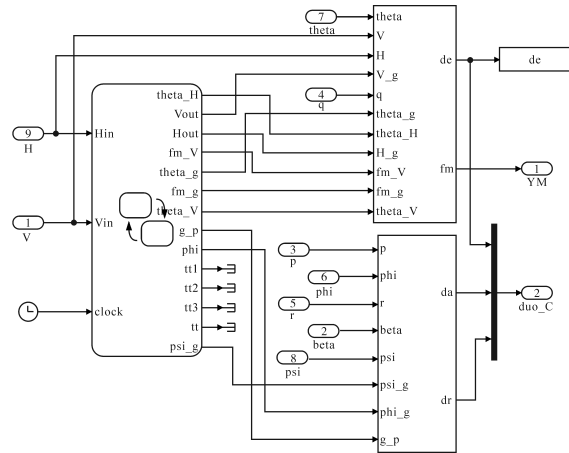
7
theta
theta
V
H
V_g
4
q
q
theta_g
theta_H
H_g
fm_V
fm_g
theta_V
de
fm
de
1
YM
9
H
Hin
1
V
Vin
clock
theta_H
Vout
Hout
fm_V
theta_g
fm_g
theta_V
g_p
phi
tt1
tt2
tt3
tt
psi_g
3
p
p
6
phi
phi
5
r
r
2
beta
beta
8
psi
psi
psi_g
phi_g
g_p
da
dr
2
duo_C